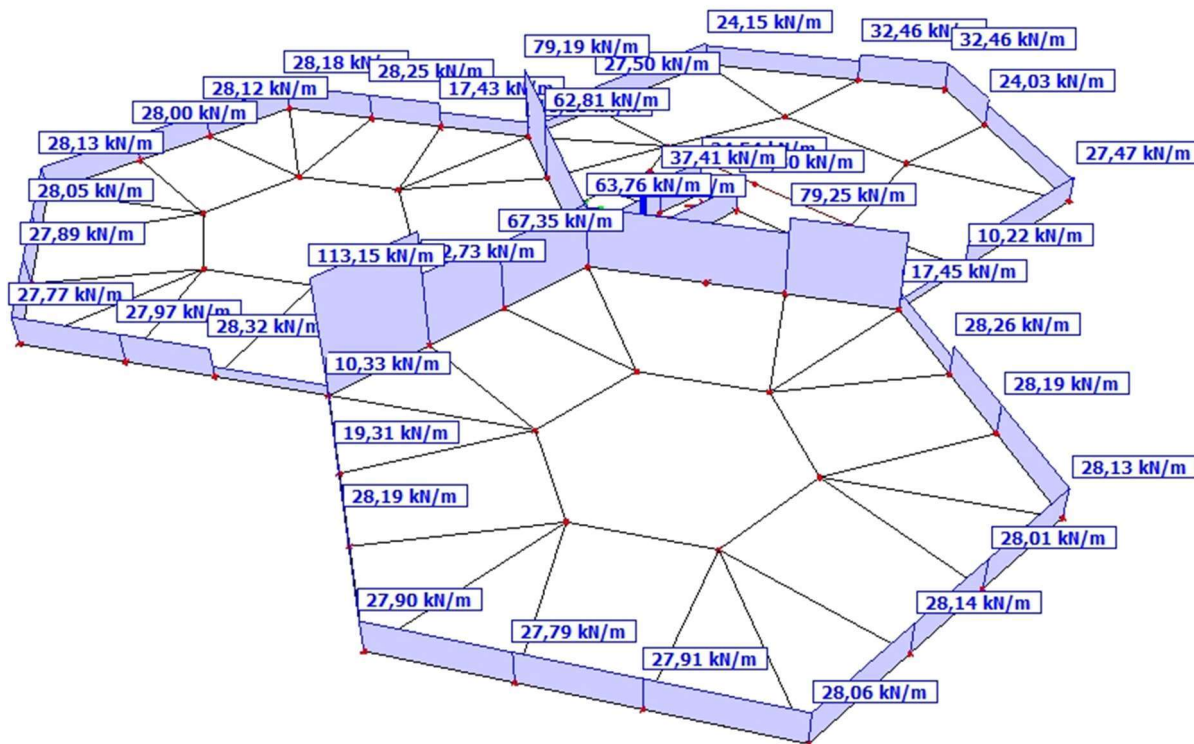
24,15 kN/m
32,46 kN/m
32,46 kN/m
79,19 kN/m
28,18 kN/m
28,25 kN/m
27,50 kN/m
24,03 kN/m
28,12 kN/m
17,43 kN/m
62,81 kN/m
28,00 kN/m
28,13 kN/m
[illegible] kN/m
37,41 kN/m
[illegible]0 kN/m
27,47 kN/m
28,05 kN/m
63,76 kN/m
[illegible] kN/m
79,25 kN/m
67,35 kN/m
27,89 kN/m
10,22 kN/m
113,15 kN/m
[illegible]2,73 kN/m
17,45 kN/m
27,77 kN/m
27,97 kN/m
28,32 kN/m
28,26 kN/m
10,33 kN/m
28,19 kN/m
19,31 kN/m
28,13 kN/m
28,19 kN/m
28,01 kN/m
27,90 kN/m
28,14 kN/m
27,79 kN/m
27,91 kN/m
28,06 kN/m